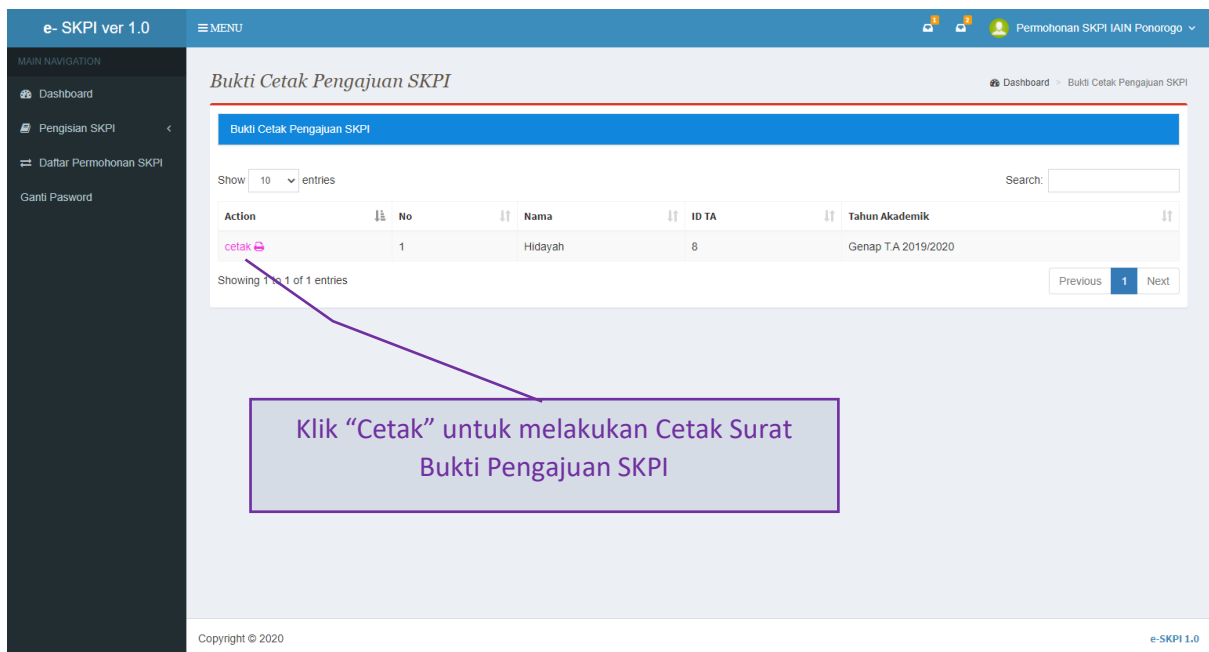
e- SKPI ver 1.0

≡ MENU

1 2 Permohonan SKPI IAIN Ponorogo

MAIN NAVIGATION

Dashboard

Pengisian SKPI

Daftar Permohonan SKPI

Ganti Pasword

Bukti Cetak Pengajuan SKPI

Dashboard > Bukti Cetak Pengajuan SKPI

Bukti Cetak Pengajuan SKPI

Show 10 entries

Search:

| Action | No | Nama | ID TA | Tahun Akademik |
|---|---|---|---|---|
| cetak | 1 | Hidayah | 8 | Genap T.A 2019/2020 |

Showing 1 to 1 of 1 entries

Previous 1 Next

Klik “Cetak” untuk melakukan Cetak Surat Bukti Pengajuan SKPI

Copyright © 2020

e-SKPI 1.0